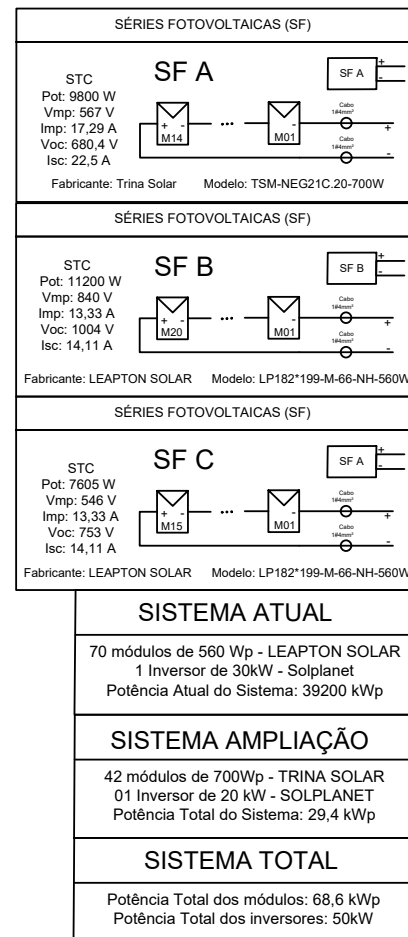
SÉRIES FOTOVOLTAICAS (SF)

STC
Pot: 9800 W
Vmp: 567 V
Imp: 17,29 A
Voc: 680,4 V
Isc: 22,5 A

SF A

SF A
+
-

+ -
M14

...

-
M01

Cabo
1#4mm²
+

Cabo
1#4mm²
-

Fabricante: Trina Solar    Modelo: TSM-NEG21C.20-700W

SÉRIES FOTOVOLTAICAS (SF)

STC
Pot: 11200 W
Vmp: 840 V
Imp: 13,33 A
Voc: 1004 V
Isc: 14,11 A

SF B

SF B
+
-

+ -
M20

...

-
M01

Cabo
1#4mm²
+

Cabo
1#4mm²
-

Fabricante: LEAPTON SOLAR    Modelo: LP182*199-M-66-NH-560W

SÉRIES FOTOVOLTAICAS (SF)

STC
Pot: 7605 W
Vmp: 546 V
Imp: 13,33 A
Voc: 753 V
Isc: 14,11 A

SF C

SF A
+
-

+ -
M15

...

-
M01

Cabo
1#4mm²
+

Cabo
1#4mm²
-

Fabricante: LEAPTON SOLAR    Modelo: LP182*199-M-66-NH-560W

SISTEMA ATUAL

70 módulos de 560 Wp - LEAPTON SOLAR
1 Inversor de 30kW - Solplanet
Potência Atual do Sistema: 39200 kWp

SISTEMA AMPLIAÇÃO

42 módulos de 700Wp - TRINA SOLAR
01 Inversor de 20 kW - SOLPLANET
Potência Total do Sistema: 29,4 kWp

SISTEMA TOTAL

Potência Total dos módulos: 68,6 kWp
Potência Total dos inversores: 50kW